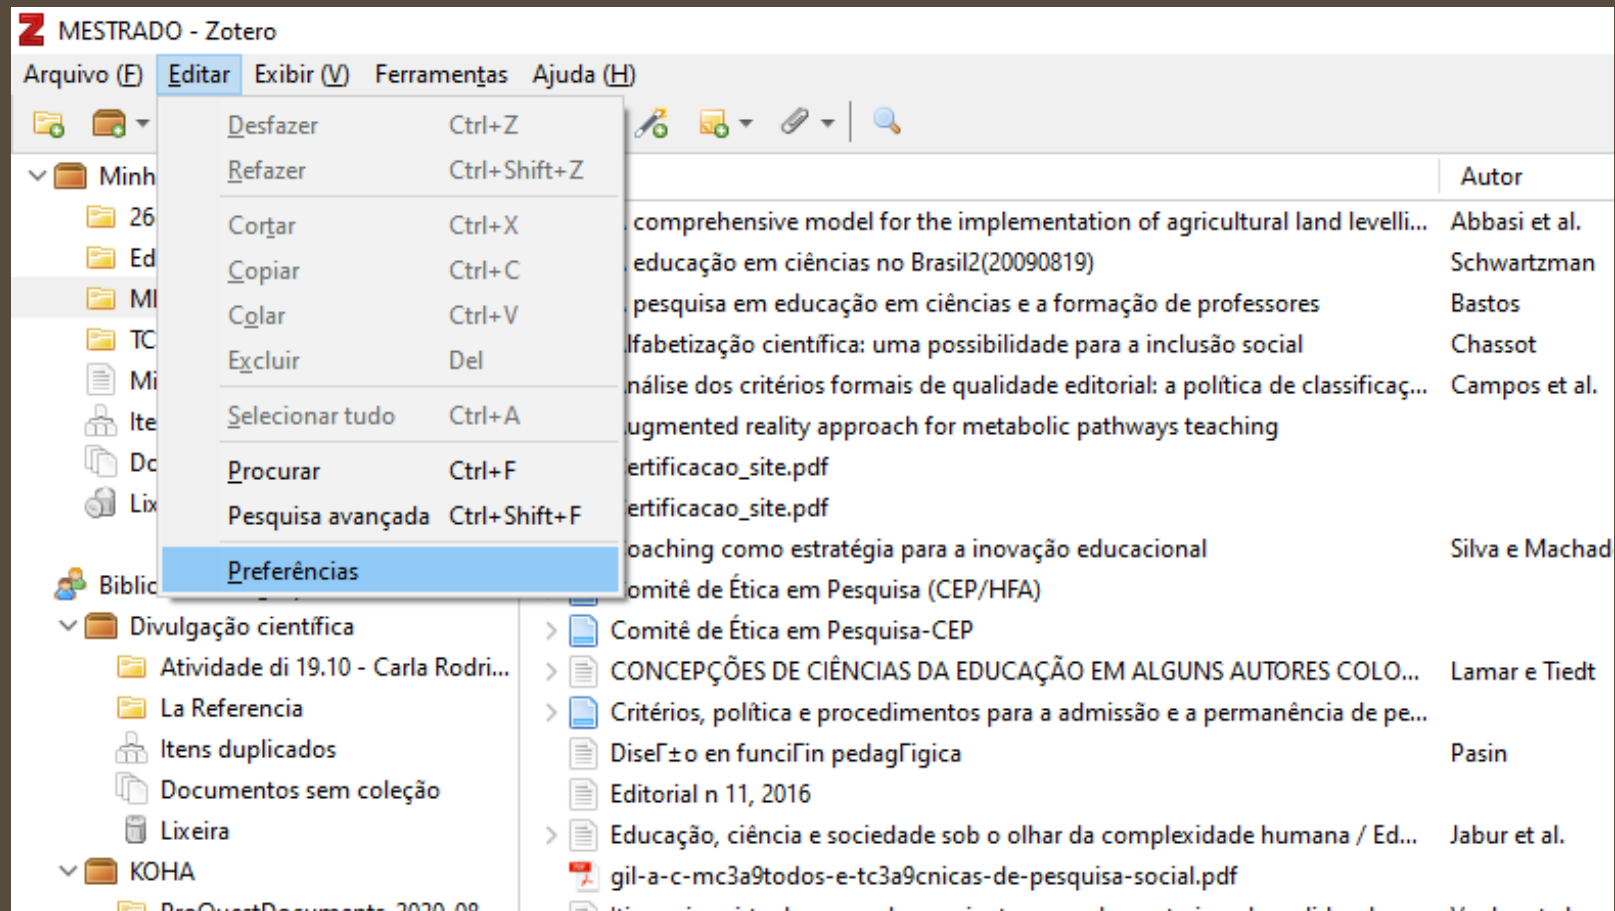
MESTRADO - Zotero

Arquivo (F) Editar Exibir (V) Ferramentas Ajuda (H)

Desfazer Ctrl+Z
Refazer Ctrl+Shift+Z
Cortar Ctrl+X
Copiar Ctrl+C
Colar Ctrl+V
Excluir Del
Selecionar tudo Ctrl+A
Procurar Ctrl+F
Pesquisa avançada Ctrl+Shift+F
Preferências

Minh
26
Ed
MI
TC
Mi
Ite
Do
Lix
Biblic
Divulgação científica
Atividade di 19.10 - Carla Rodri...
La Referencia
Itens duplicados
Documentos sem coleção
Lixeira
KOHA
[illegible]

Autor

comprehensive model for the implementation of agricultural land levelli... Abbasi et al.
educação em ciências no Brasil2(20090819) Schwartzman
pesquisa em educação em ciências e a formação de professores Bastos
lfabetização científica: uma possibilidade para a inclusão social Chassot
nálise dos critérios formais de qualidade editorial: a política de classificaç... Campos et al.
ugmented reality approach for metabolic pathways teaching
ertificacao_site.pdf
ertificacao_site.pdf
oaching como estratégia para a inovação educacional Silva e Machad
omitê de Ética em Pesquisa (CEP/HFA)
Comitê de Ética em Pesquisa-CEP
CONCEPÇÕES DE CIÊNCIAS DA EDUCAÇÃO EM ALGUNS AUTORES COLO... Lamar e Tiedt
Critérios, política e procedimentos para a admissão e a permanência de pe...
DiseГ±o en funciГin pedagГigica Pasin
Editorial n 11, 2016
Educação, ciência e sociedade sob o olhar da complexidade humana / Ed... Jabur et al.
gil-a-c-mc3a9todos-e-tc3a9cnicas-de-pesquisa-social.pdf
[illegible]